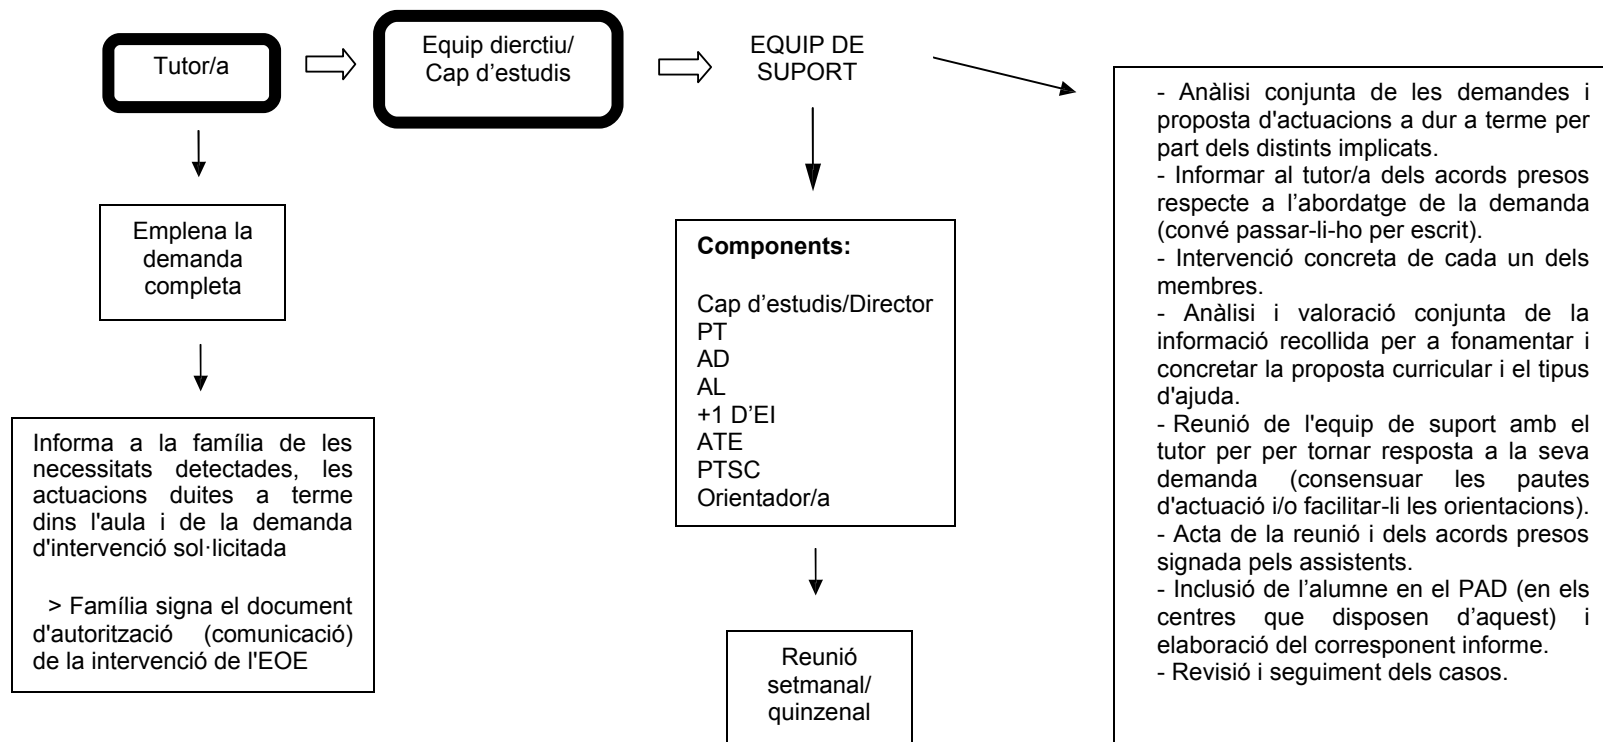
Tutor/a

Equip dierctiu/ Cap d'estudis

EQUIP DE SUPORT

- Anàlisi conjunta de les demandes i proposta d'actuacions a dur a terme per part dels distints implicats.
- Informar al tutor/a dels acords presos respecte a l'abordatge de la demanda (convé passar-li-ho per escrit).
- Intervenció concreta de cada un dels membres.
- Anàlisi i valoració conjunta de la informació recollida per a fonamentar i concretar la proposta curricular i el tipus d'ajuda.
- Reunió de l'equip de suport amb el tutor per per tornar resposta a la seva demanda (consensuar les pautes d'actuació i/o facilitar-li les orientacions).
- Acta de la reunió i dels acords presos signada pels assistents.
- Inclusió de l'alumne en el PAD (en els centres que disposen d'aquest) i elaboració del corresponent informe.
- Revisió i seguiment dels casos.

Emplena la demanda completa

Informa a la família de les necessitats detectades, les actuacions duites a terme dins l'aula i de la demanda d'intervenció sol·licitada

> Família signa el document d'autorització (comunicació) de la intervenció de l'EOE

**Components:**

Cap d'estudis/Director
PT
AD
AL
+1 D'EI
ATE
PTSC
Orientador/a

Reunió setmanal/ quinzenal